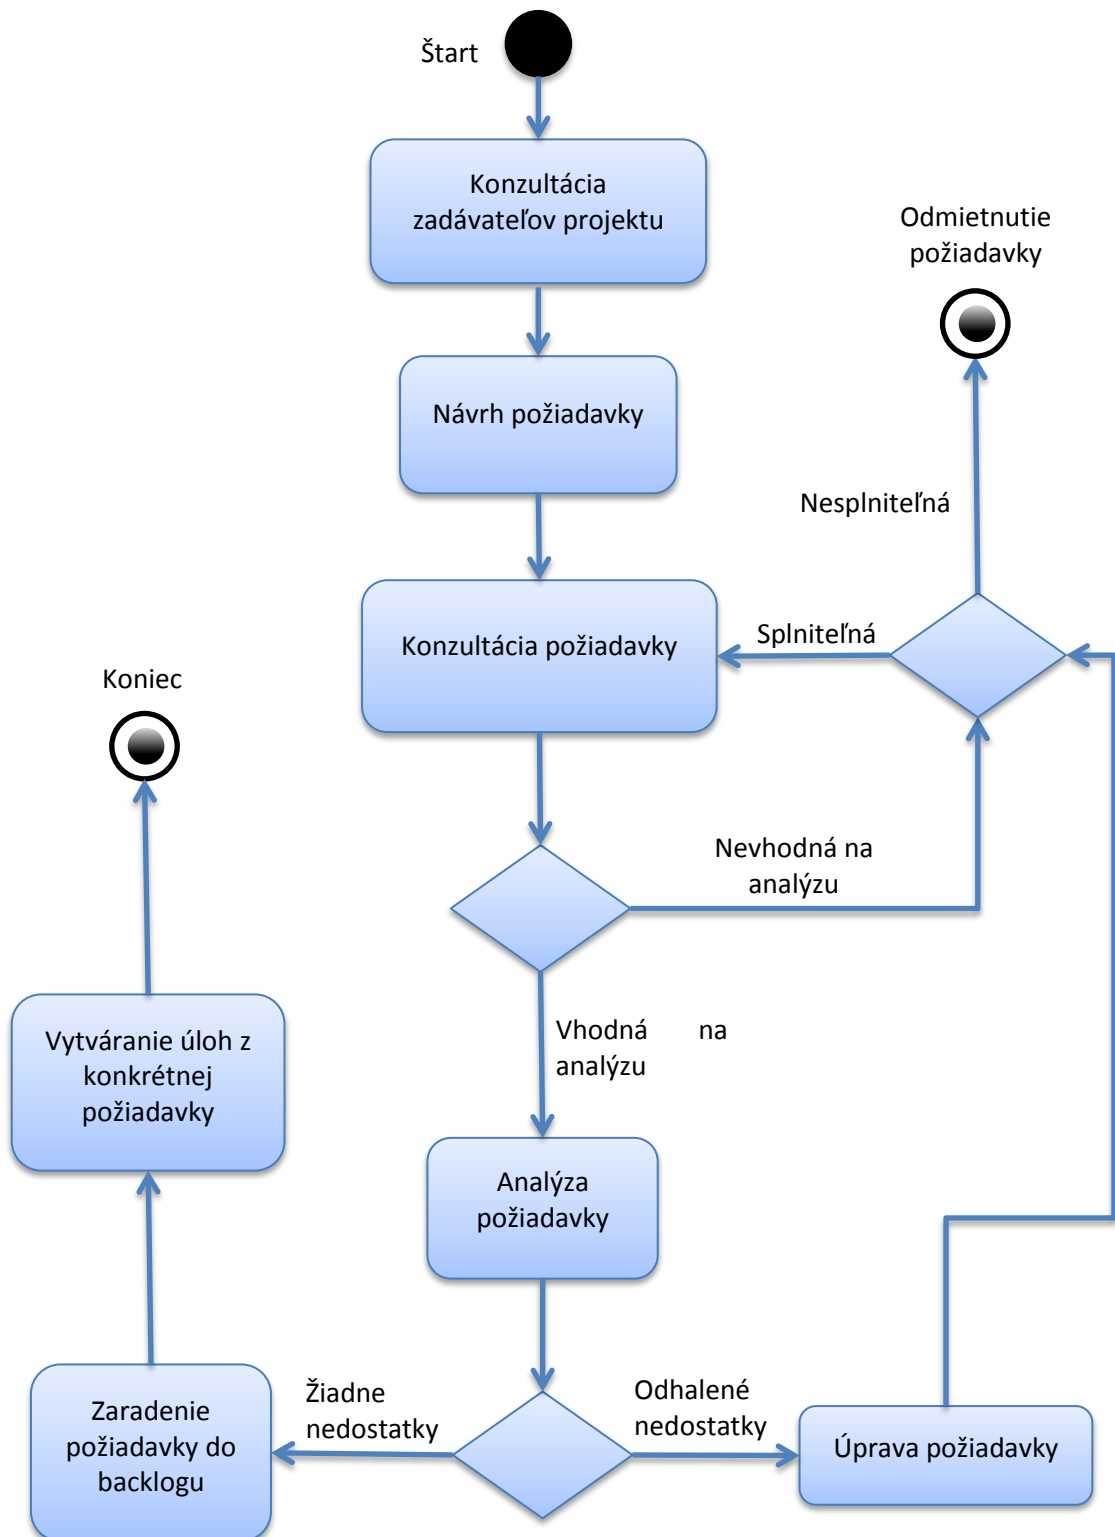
Štart

Konzultácia zadávateľov projektu

Odmietnutie požiadavky

Návrh požiadavky

Nesplniteľná

Splniteľná

Konzultácia požiadavky

Koniec

Nevhodná na analýzu

Vhodná na analýzu

Vytváranie úloh z konkrétnej požiadavky

Analýza požiadavky

Žiadne nedostatky

Odhalené nedostatky

Zaradenie požiadavky do backlogu

Úprava požiadavky